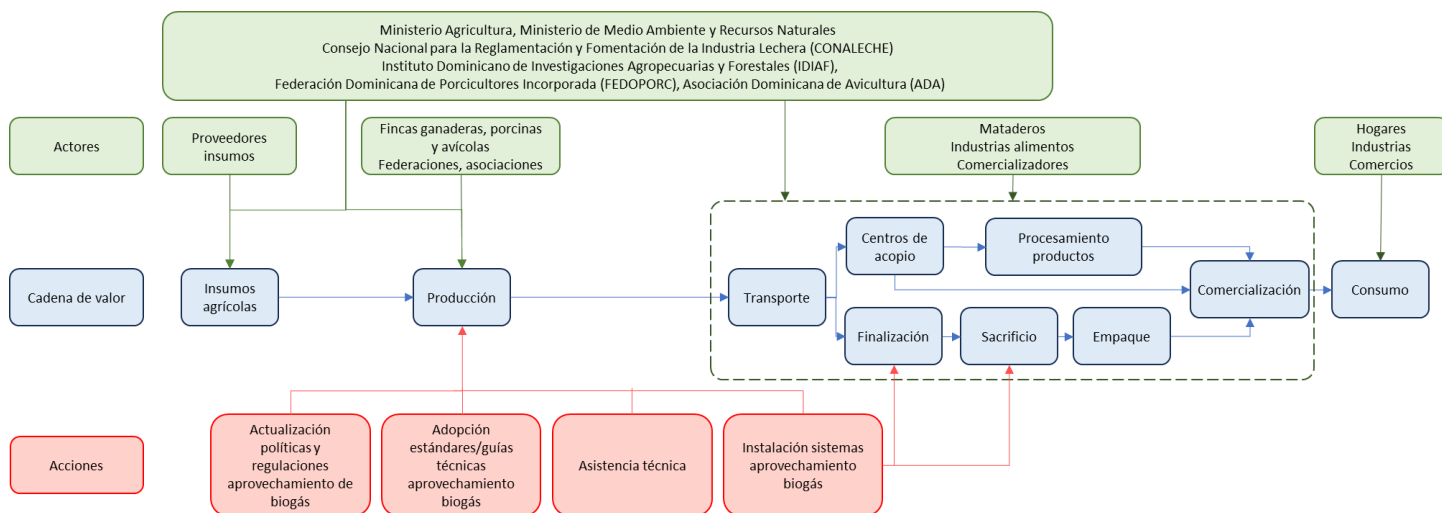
Ministerio Agricultura, Ministerio de Medio Ambiente y Recursos Naturales
Consejo Nacional para la Reglamentación y Fomentación de la Industria Lechera (CONALECHE)
Instituto Dominicano de Investigaciones Agropecuarias y Forestales (IDIAF),
Federación Dominicana de Porcicultores Incorporada (FEDOPORC), Asociación Dominicana de Avicultura (ADA)

Actores

Proveedores insumos

Fincas ganaderas, porcinas y avícolas
Federaciones, asociaciones

Mataderos
Industrias alimentos
Comercializadores

Hogares
Industrias
Comercios

Cadena de valor

Insumos agrícolas

Producción

Transporte

Centros de acopio

Procesamiento productos

Comercialización

Consumo

Finalización

Sacrificio

Empaque

Acciones

Actualización políticas y regulaciones aprovechamiento de biogás

Adopción estándares/guías técnicas aprovechamiento biogás

Asistencia técnica

Instalación sistemas aprovechamiento biogás